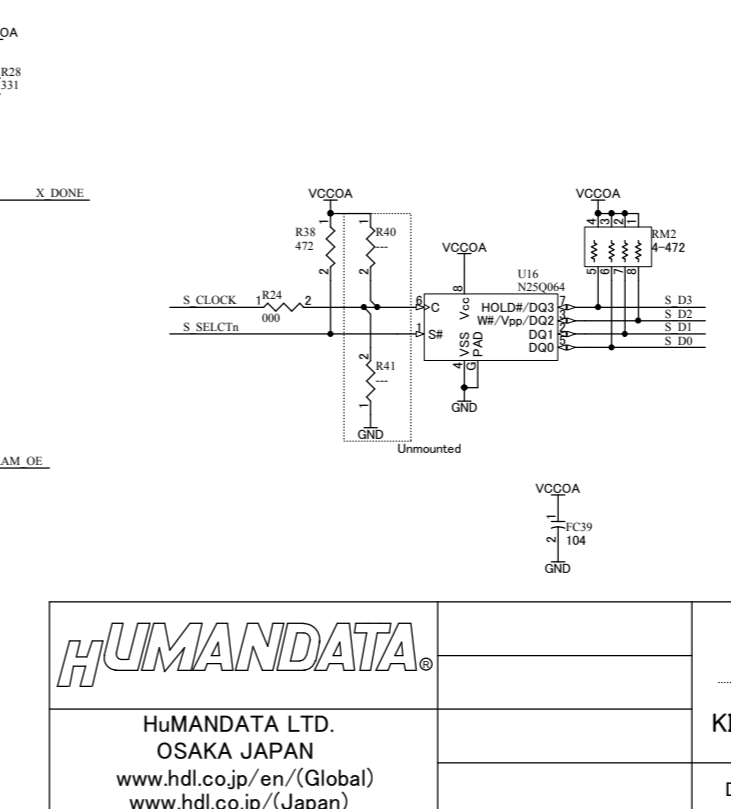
OA

R28
331

X_DONE

VCCOA

R38
472

R40
---

R24
000

S_CLOCK

S_SELCTn

R41
---

GND

Unmounted

VCCOA

U16
N25Q064

C
S#
Vcc
VSS
PAD
G
HOLD#/DQ3
W#/Vpp/DQ2
DQ1
DQ0

GND

VCCOA

RM2
4-472

S_D3
S_D2
S_D1
S_D0

AM_OE

VCCOA

FC39
104

GND

HUMANDATA®

HuMANDATA LTD.
OSAKA JAPAN
www.hdl.co.jp/en/(Global)
www.hdl.co.jp/(Japan)

KI

D